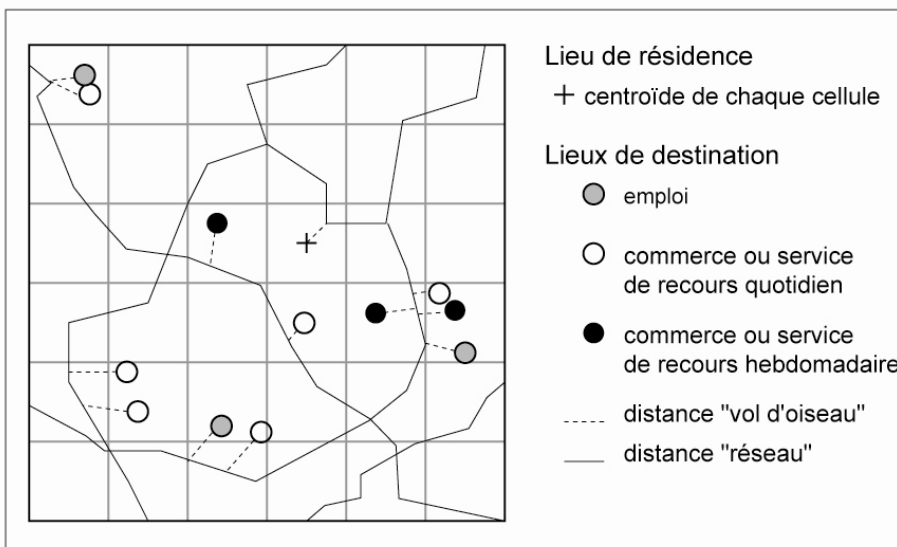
Lieu de résidence

+ centroïde de chaque cellule

Lieux de destination

emploi

commerce ou service de recours quotidien

commerce ou service de recours hebdomadaire

distance "vol d'oiseau"

distance "réseau"